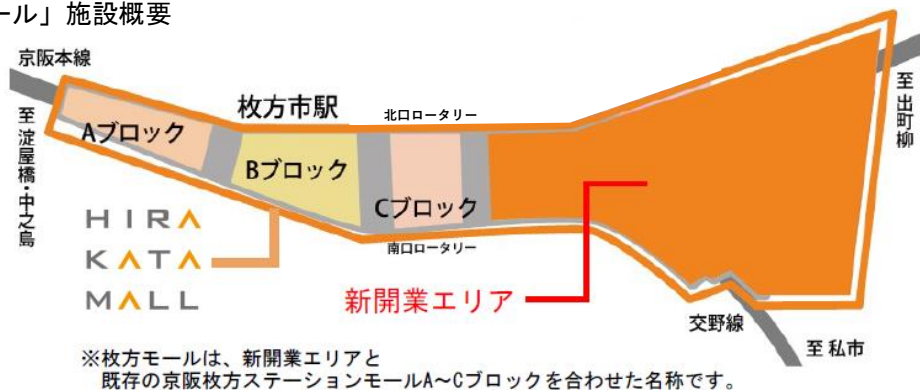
ール」施設概要

京阪本線

至淀屋橋・中之島

枚方市駅

北口ロータリー

Aブロック

Bブロック

Cブロック

南口ロータリー

至出町柳

HIRA
KATA
MALL

新開業エリア

交野線

至私市

※枚方モールは、新開業エリアと
既存の京阪枚方ステーションモールA~Cブロックを合わせた名称です。